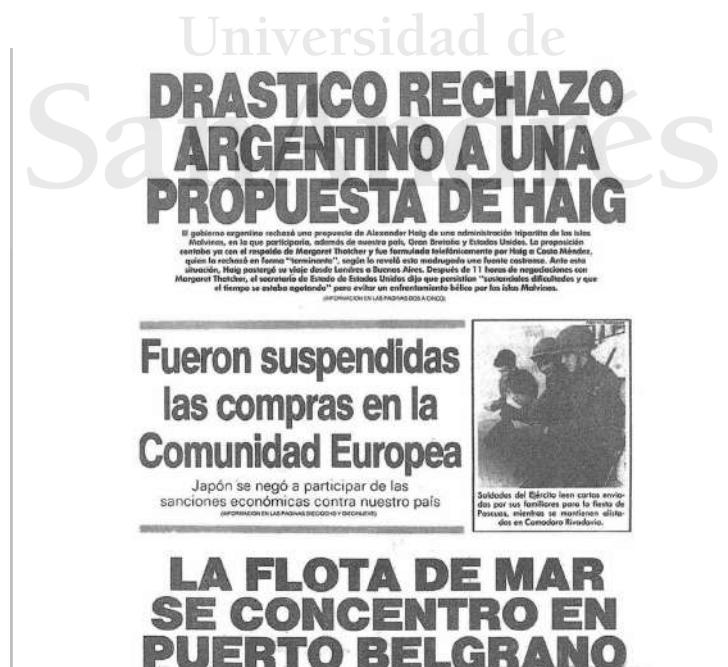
Universidad de
San Andrés

DRASTICO RECHAZO ARGENTINO A UNA PROPUESTA DE HAIG

El gobierno argentino rechazó una propuesta de Alexander Haig de una administración tripartita de las islas Malvinas, en la que participaría, además de nuestro país, Gran Bretaña y Estados Unidos. La proposición contaba ya con el respaldo de Margaret Thatcher y fue formulada telefónicamente por Haig a Costa Méndez, quien la rechazó en forma "terminante", según lo reveló esta madrugada una fuente castrense. Ante esta situación, Haig postergó su viaje desde Londres a Buenos Aires. Después de 11 horas de negociaciones con Margaret Thatcher, el secretario de Estado de Estados Unidos dijo que persistían "sustanciales dificultades y que el tiempo se estaba agotando" para evitar un enfrentamiento bélico por las islas Malvinas.
(INFORMACION EN LAS PAGINAS DOS A CINCO)

Fueron suspendidas las compras en la Comunidad Europea

Japón se negó a participar de las sanciones económicas contra nuestro país
(INFORMACION EN LAS PAGINAS DIECIOCHO Y DIECINUEVE)

Soldados del Ejército leen cartas enviadas por sus familiares para la fiesta de Pascuas, mientras se mantienen alistados en Comodoro Rivadavia.

LA FLOTA DE MAR SE CONCENTRO EN PUERTO BELGRANO